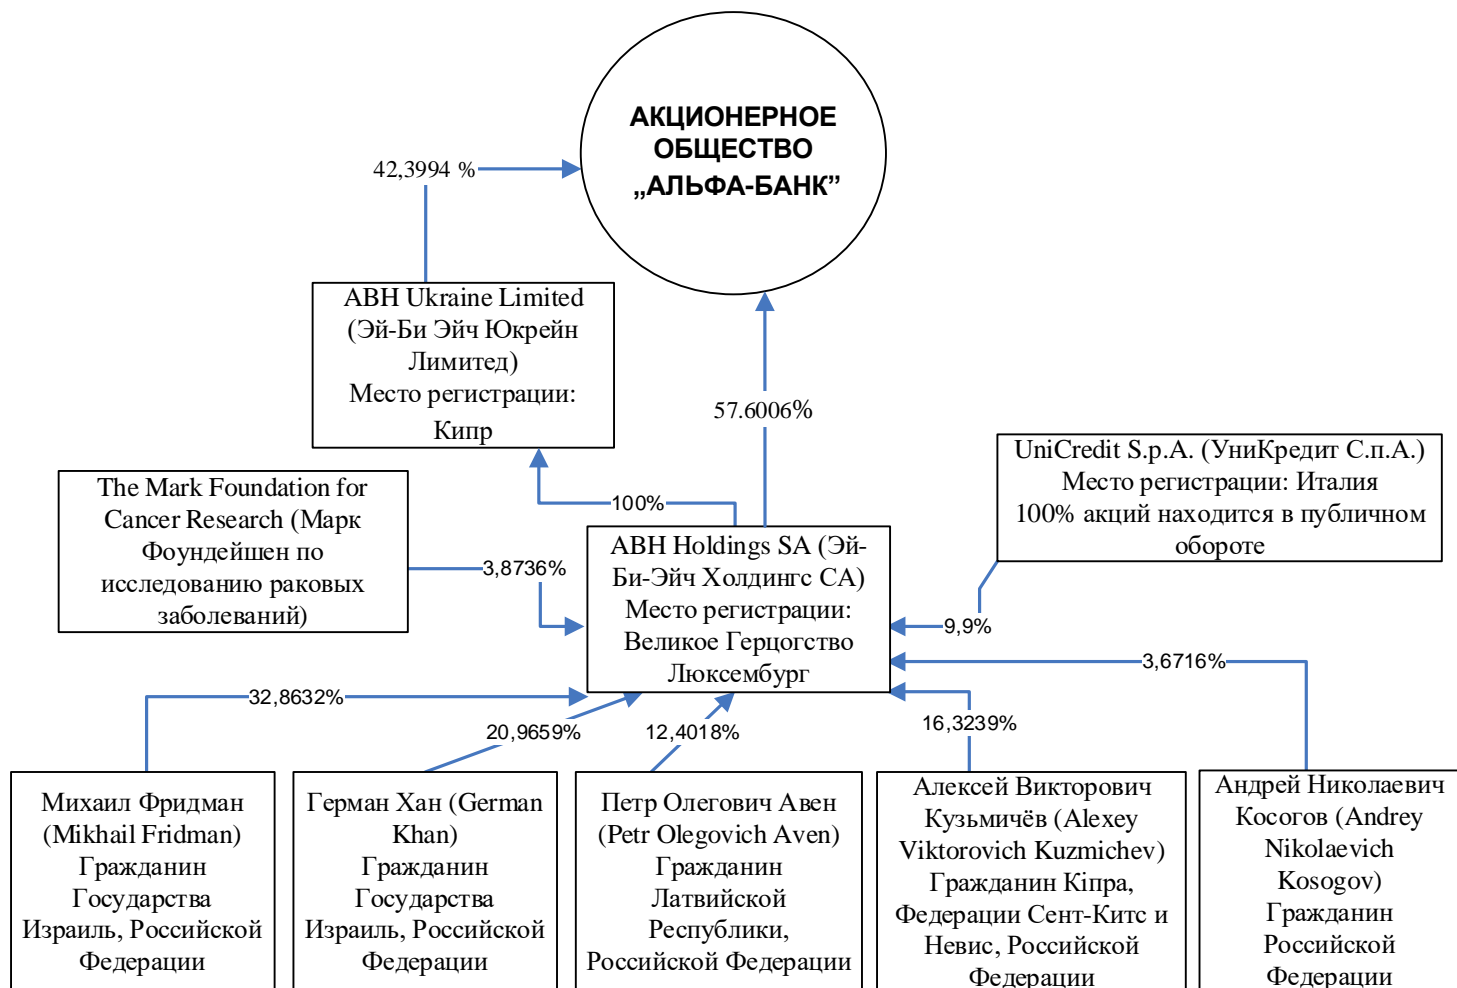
АКЦИОНЕРНОЕ ОБЩЕСТВО „АЛЬФА-БАНК"

42,3994 %

ABH Ukraine Limited (Эй-Би Эйч Юкрейн Лимитед) Место регистрации: Кипр

57.6006%

The Mark Foundation for Cancer Research (Марк Фоундейшен по исследованию раковых заболеваний)

100%

3,8736%

ABH Holdings SA (Эй-Би-Эйч Холдингс СА) Место регистрации: Великое Герцогство Люксембург

UniCredit S.p.A. (УниКредит С.п.А.) Место регистрации: Италия 100% акций находится в публичном обороте

9,9%

3,6716%

32,8632%

20,9659%

12,4018%

16,3239%

Михаил Фридман (Mikhail Fridman) Гражданин Государства Израиль, Российской Федерации

Герман Хан (German Khan) Гражданин Государства Израиль, Российской Федерации

Петр Олегович Авен (Petr Olegovich Aven) Гражданин Латвийской Республики, Российской Федерации

Алексей Викторович Кузьмичёв (Alexey Viktorovich Kuzmichev) Гражданин Кіпра, Федерации Сент-Китс и Невис, Российской Федерации

Андрей Николаевич Косогов (Andrey Nikolaevich Kosogov) Гражданин Российской Федерации